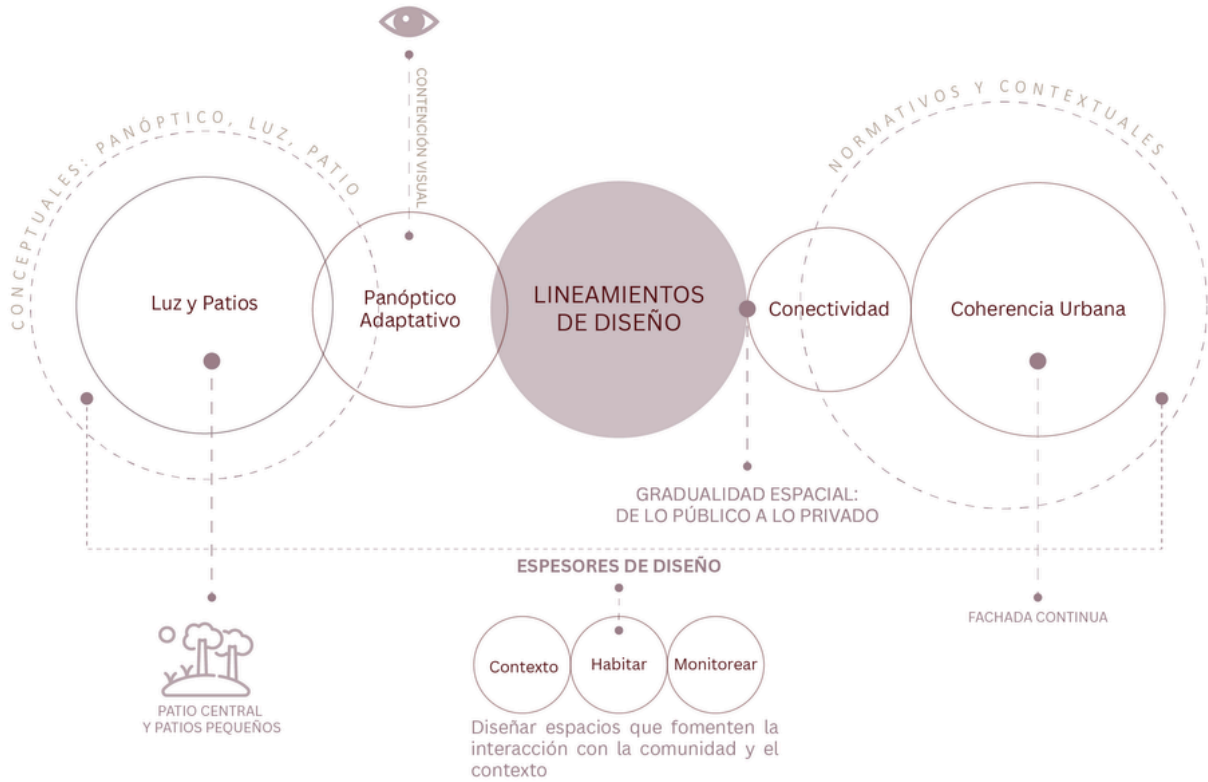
CONCEPTUALES: PANÓPTICO, LUZ, PATIO

CONTENCIÓN VISUAL

NORMATIVOS Y CONTEXTUALES

Luz y Patios

Panóptico Adaptativo

LINEAMIENTOS DE DISEÑO

Conectividad

Coherencia Urbana

GRADUALIDAD ESPACIAL: DE LO PÚBLICO A LO PRIVADO

ESPESORES DE DISEÑO

FACHADA CONTINUA

Contexto

Habitar

Monitorear

PATIO CENTRAL Y PATIOS PEQUEÑOS

Diseñar espacios que fomenten la interacción con la comunidad y el contexto